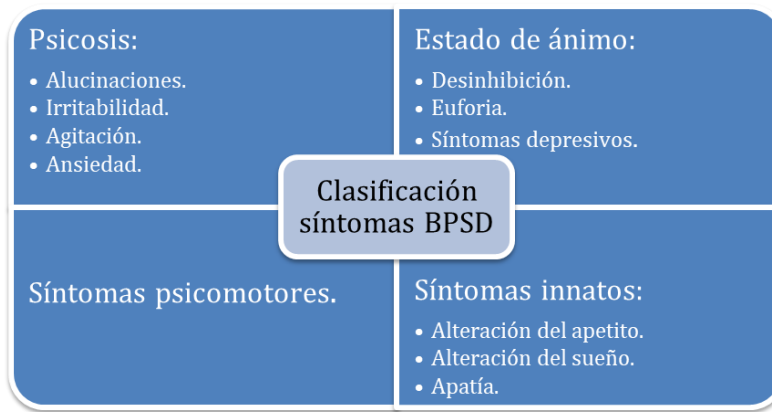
Psicosis:
• Alucinaciones.
• Irritabilidad.
• Agitación.
• Ansiedad.

Estado de ánimo:
• Desinhibición.
• Euforia.
• Síntomas depresivos.

Clasificación síntomas BPSD

Síntomas psicomotores.

Síntomas innatos:
• Alteración del apetito.
• Alteración del sueño.
• Apatía.